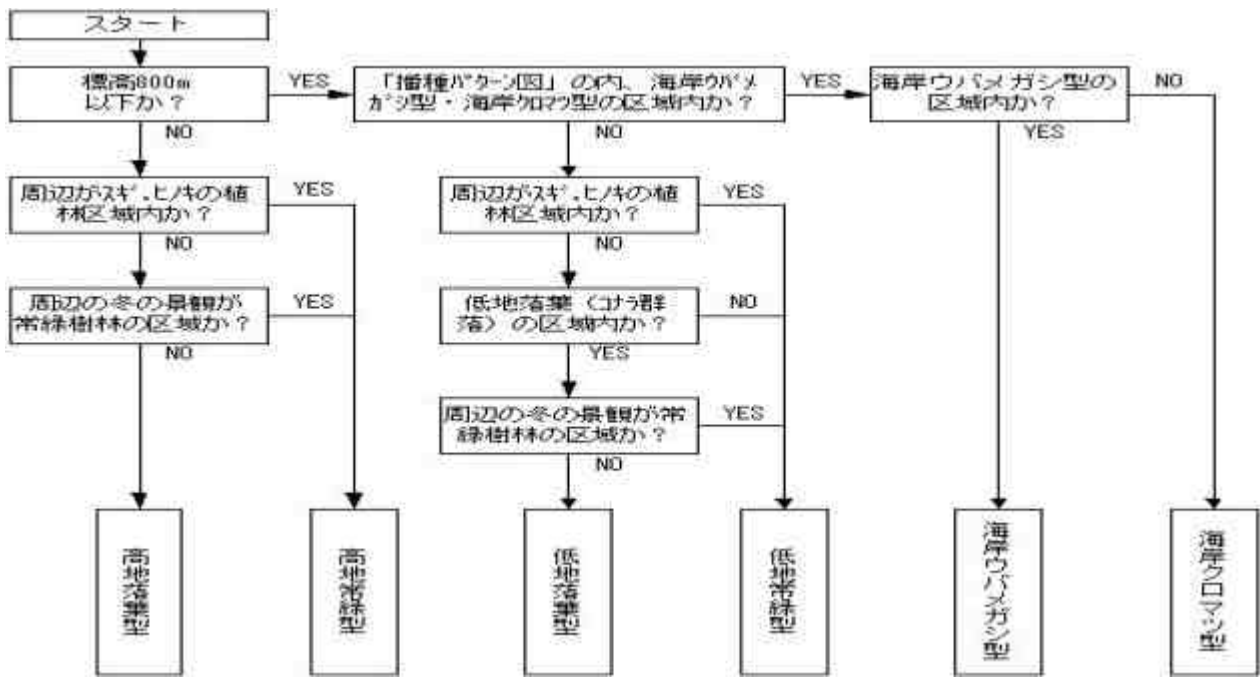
スタート

標高800m以下か？

YES

「播種パターン図」の内、海岸ウバメガシ型・海岸クロマツ型の区域内か？

YES

海岸ウバメガシ型の区域内か？

NO

NO

NO

YES

周辺がスギ、ヒノキの植林区域内か？

YES

周辺がスギ、ヒノキの植林区域内か？

YES

NO

NO

周辺の冬の景観が常緑樹林の区域か？

YES

低地落葉（コナラ群落）の区域内か？

NO

NO

YES

周辺の冬の景観が常緑樹林の区域か？

YES

NO

高地落葉型

高地常緑型

低地落葉型

低地常緑型

海岸ウバメガシ型

海岸クロマツ型